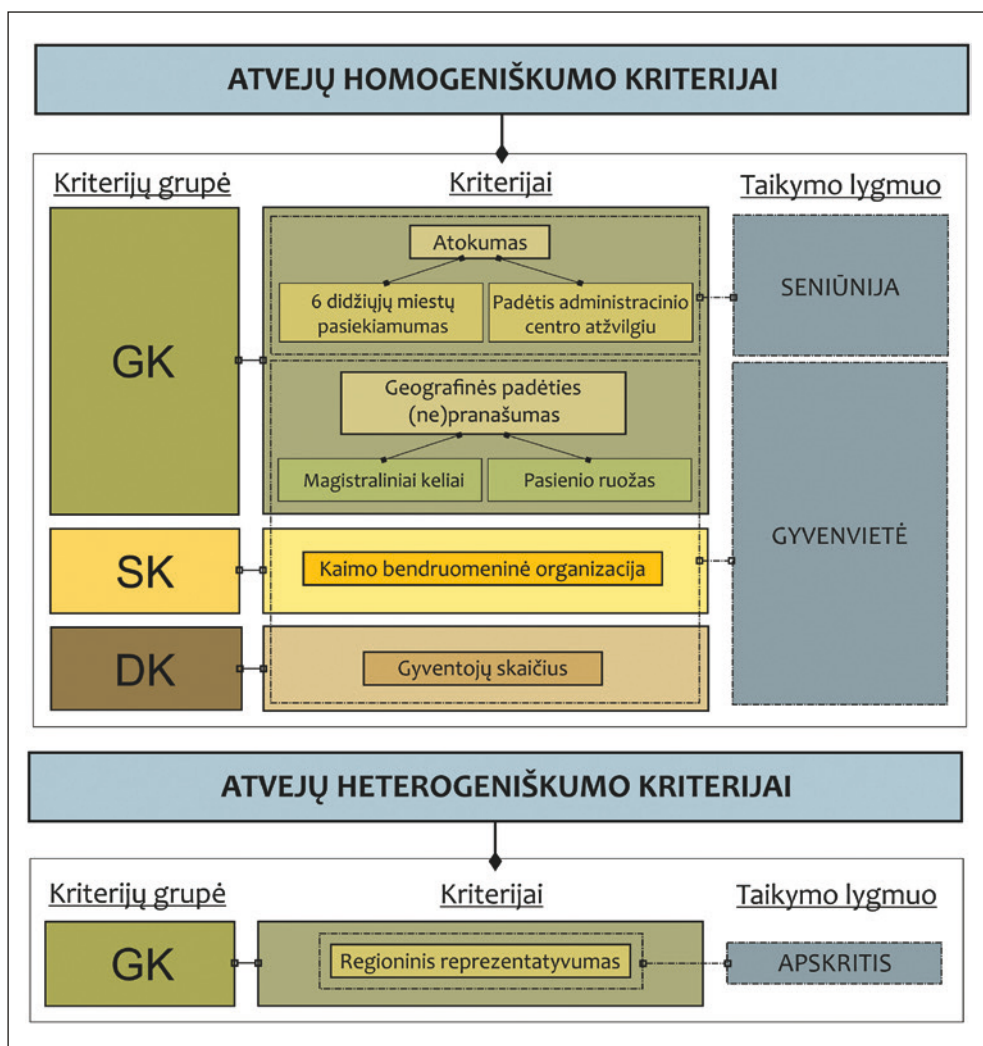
ATVEJŲ HOMOGENIŠKUMO KRITERIJAI

Kriterijų grupė

Kriterijai

Taikymo lygmuo

GK

Atokumas

6 didžiųjų miestų pasiekiamumas

Padėtis administracinio centro atžvilgiu

SENIŪNIJA

Geografinės padėties (ne)pranašumas

Magistraliniai keliai

Pasienio ruožas

GYVENVIETĖ

SK

Kaimo bendruomeninė organizacija

DK

Gyventojų skaičius

ATVEJŲ HETEROGENIŠKUMO KRITERIJAI

Kriterijų grupė

Kriterijai

Taikymo lygmuo

GK

Regioninis reprezentatyvumas

APSKRITIS